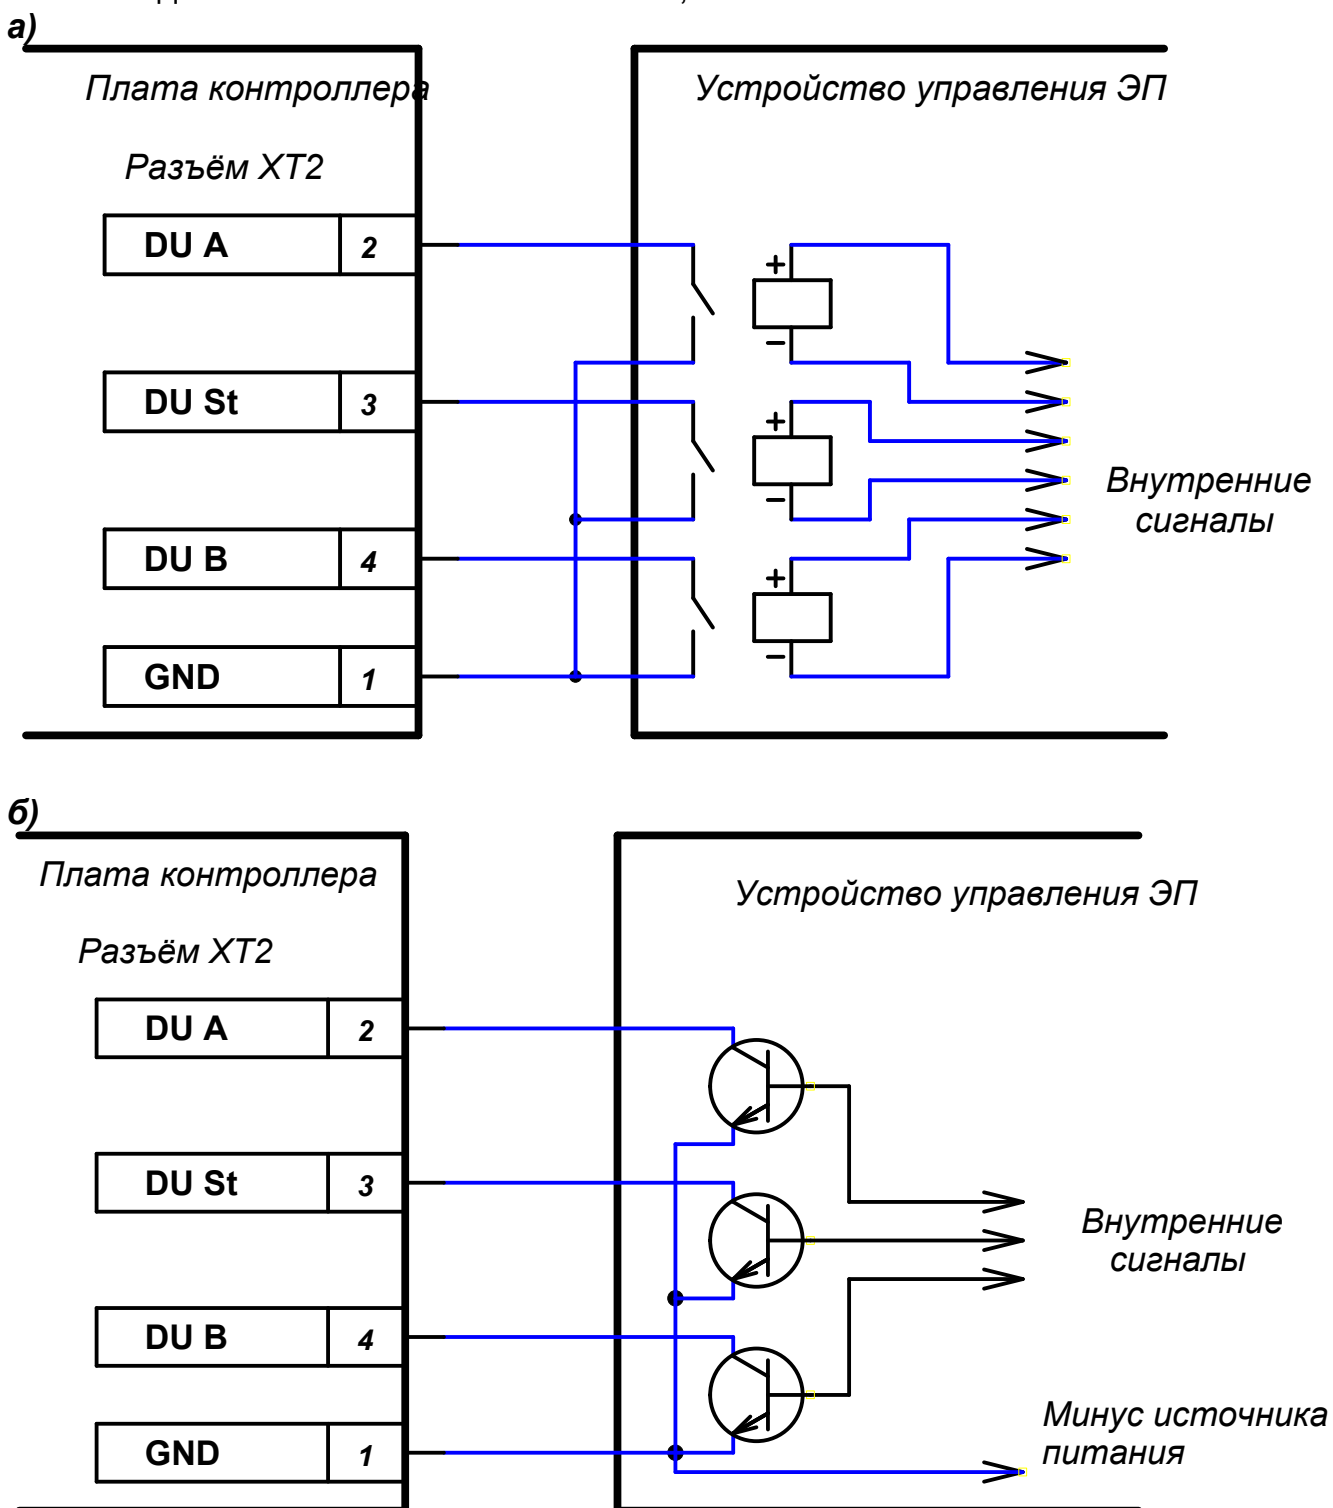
а)

Плата контроллера

Разъём XT2

| DU A | 2 |
|---|---|
| DU St | 3 |
| DU B | 4 |
| GND | 1 |

Устройство управления ЭП

+
–
+
–
+
–

Внутренние сигналы

б)

Плата контроллера

Разъём XT2

| DU A | 2 |
|---|---|
| DU St | 3 |
| DU B | 4 |
| GND | 1 |

Устройство управления ЭП

Внутренние сигналы

Минус источника питания